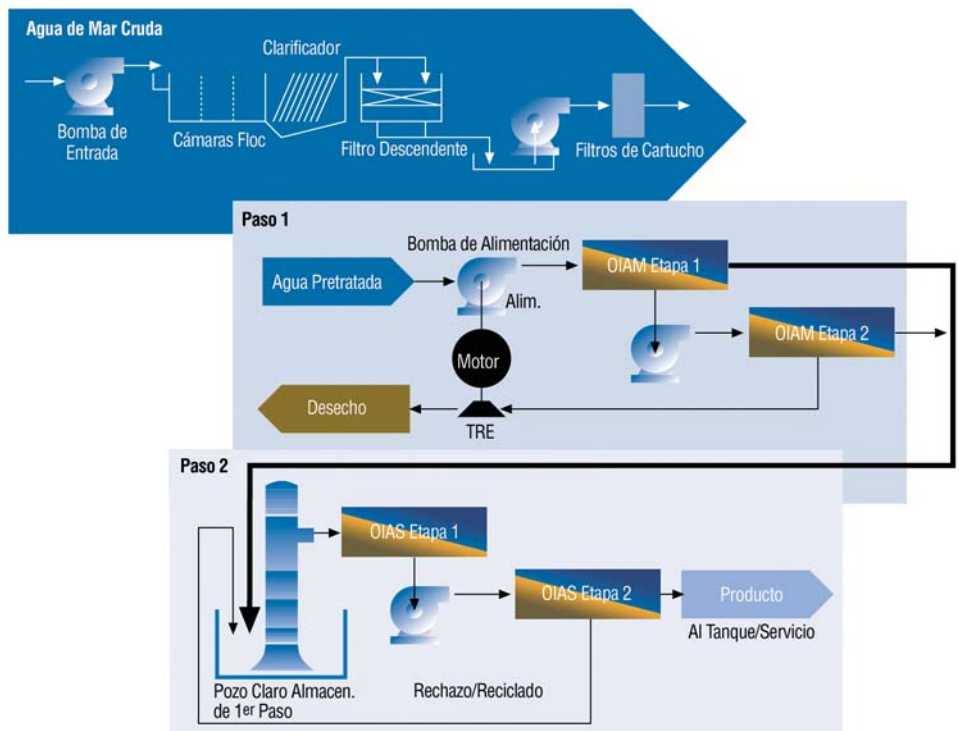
Agua de Mar Cruda

Bomba de Entrada

Cámaras Floc

Clarificador

Filtro Descendente

Filtros de Cartucho

Paso 1

Bomba de Alimentación

Agua Pretratada

Alim.

OIAM Etapa 1

OIAM Etapa 2

Motor

Desecho

TRE

Paso 2

OIAS Etapa 1

OIAS Etapa 2

Producto

Al Tanque/Servicio

Pozo Claro Almacen. de 1$^{er}$ Paso

Rechazo/Reciclado